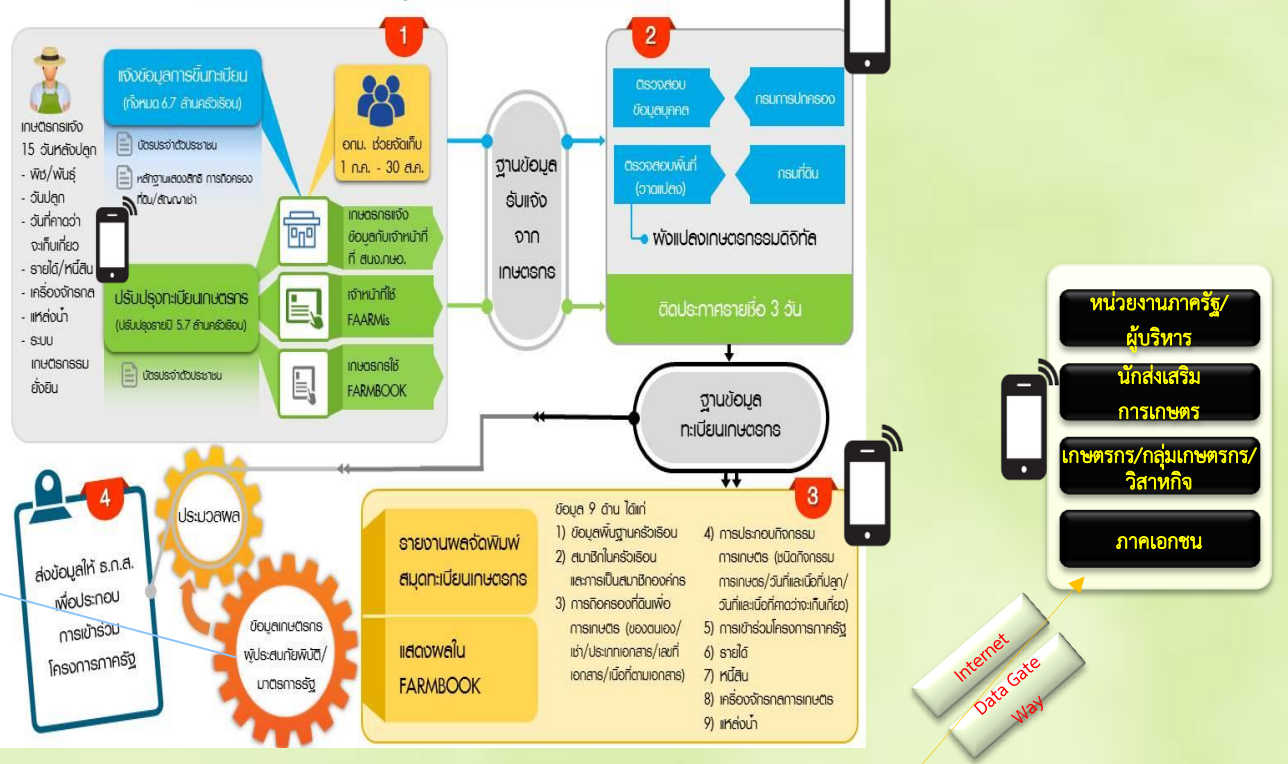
1

เกษตรกรแจ้ง 15 วันหลังปลูก
- พืช/พันธุ์
- วันปลูก
- วันที่คาดว่าจะเก็บเกี่ยว
- รายได้/หนี้สิน
- เครื่องจักรกล
- แหล่งน้ำ
- ระบบเกษตรกรรมยั่งยืน

แจ้งข้อมูลการขึ้นทะเบียน (ทั้งหมด 6.7 ล้านครัวเรือน)

บัตรประจำตัวประชาชน

หลักฐานแสดงสิทธิ การถือครองที่ดิน/สัญญาเช่า

อกม. ช่วยจัดเก็บ 1 ก.ค. - 30 ส.ค.

เกษตรกรแจ้งข้อมูลกับเจ้าหน้าที่ ที่ สนง.กษอ.

ปรับปรุงทะเบียนเกษตรกร (ปรับปรุงรายปี 5.7 ล้านครัวเรือน)

บัตรประจำตัวประชาชน

เจ้าหน้าที่ใช้ FAARMis

เกษตรกรใช้ FARMBOOK

ฐานข้อมูลรับแจ้งจากเกษตรกร

2

ตรวจสอบข้อมูลบุคคล

กรมการปกครอง

ตรวจสอบพื้นที่ (วาดแปลง)

กรมที่ดิน

ผังแปลงเกษตรกรรมดิจิทัล

ติดประกาศรายชื่อ 3 วัน

ฐานข้อมูลทะเบียนเกษตรกร

4

ส่งข้อมูลให้ ธ.ก.ส. เพื่อประกอบการเข้าร่วมโครงการภาครัฐ

ประมวลผล

ข้อมูลเกษตรกรผู้ประสบภัยพิบัติ/มาตรการรัฐ

3

รายงานผลจัดพิมพ์สมุดทะเบียนเกษตรกร

แสดงผลใน FARMBOOK

ข้อมูล 9 ด้าน ได้แก่
1) ข้อมูลพื้นฐานครัวเรือน
2) สมาชิกในครัวเรือนและการเป็นสมาชิกองค์กร
3) การถือครองที่ดินเพื่อการเกษตร (ของตนเอง/เช่า/ประเภทเอกสาร/เลขที่เอกสาร/เนื้อที่ตามเอกสาร)
4) การประกอบกิจกรรมการเกษตร (ชนิดกิจกรรมการเกษตร/วันที่และเนื้อที่ปลูก/วันที่และเนื้อที่คาดว่าจะเก็บเกี่ยว)
5) การเข้าร่วมโครงการภาครัฐ
6) รายได้
7) หนี้สิน
8) เครื่องจักรกลการเกษตร
9) แหล่งน้ำ

หน่วยงานภาครัฐ/ผู้บริหาร

นักส่งเสริมการเกษตร

เกษตรกร/กลุ่มเกษตรกร/วิสาหกิจ

ภาคเอกชน

Internet

Data Gate Way